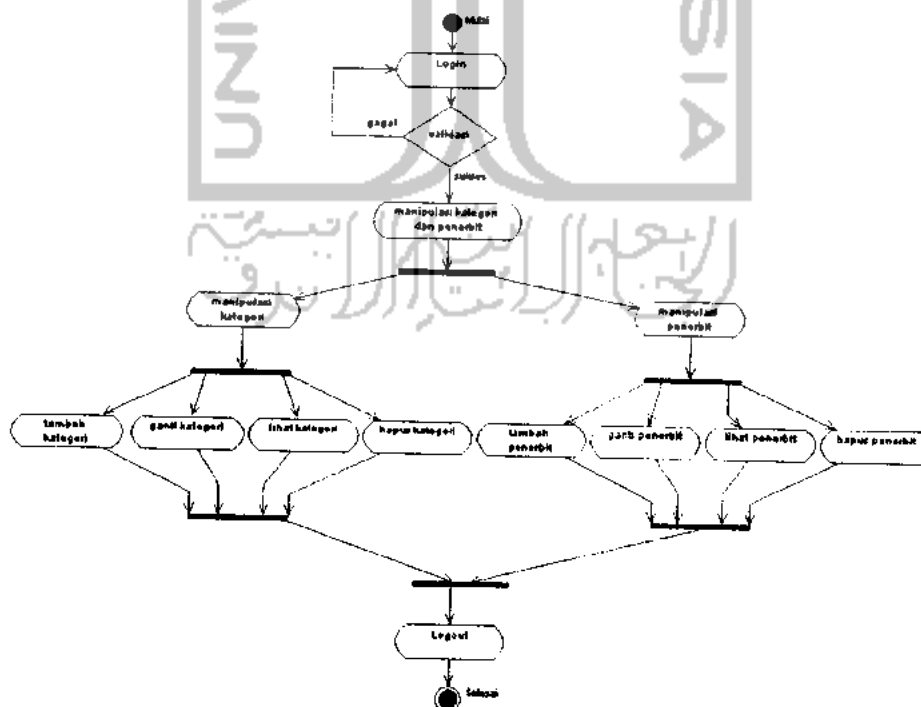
Mulai

Login

gagal

validasi

sukses

manipulasi kategori dan penerbit

manipulasi kategori

manipulasi penerbit

tambah kategori

ganti kategori

lihat kategori

hapus kategori

tambah penerbit

ganti penerbit

lihat penerbit

hapus penerbit

Logout

Selesai